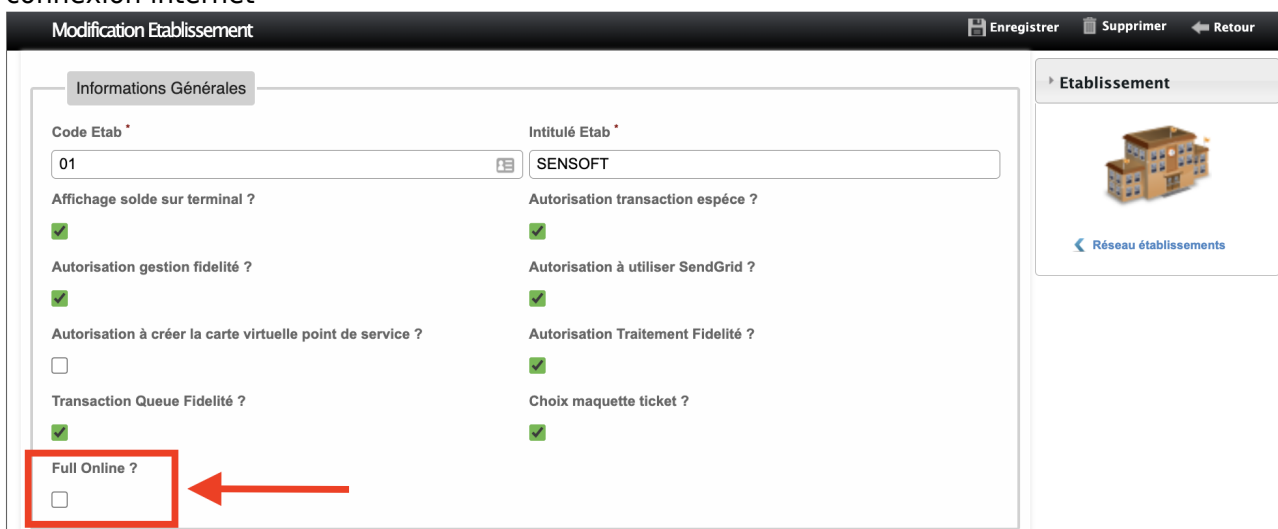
connexion internet

Modification Etablissement

Enregistrer Supprimer Retour

Informations Générales

Code Etab *
01

Intitulé Etab *
SENSOFT

Affichage solde sur terminal ?

Autorisation transaction espéce ?

Autorisation gestion fidelité ?

Autorisation à utiliser SendGrid ?

Autorisation à créer la carte virtuelle point de service ?

Autorisation Traitement Fidelité ?

Transaction Queue Fidelité ?

Choix maquette ticket ?

Full Online ?

Etablissement

Réseau établissements